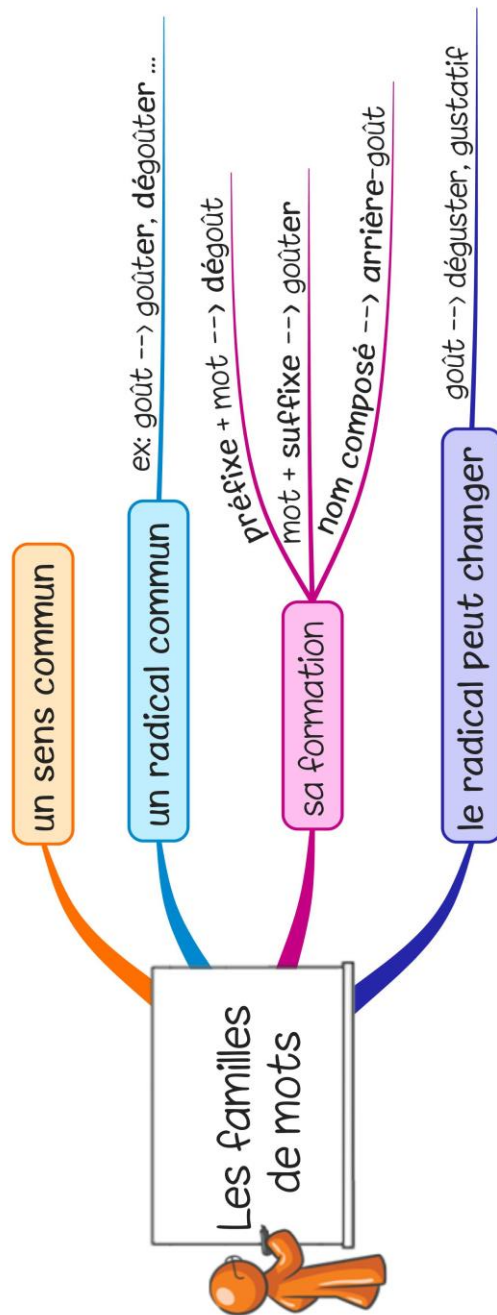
Les familles de mots

un sens commun

un radical commun

ex: goût --> goûter, dégoûter ...

sa formation

préfixe + mot --> dégoût

mot + suffixe --> goûter

nom composé --> arrière-goût

le radical peut changer

goût --> déguster, gustatif